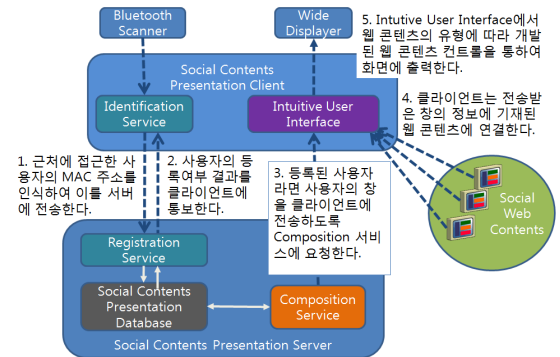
Bluetooth Scanner

Wide Displayer

5. Intutive User Interface에서 웹 콘텐츠의 유형에 따라 개발된 웹 콘텐츠 컨트롤을 통하여 화면에 출력한다.

Social Contents Presentation Client

Identification Service

Intuitive User Interface

4. 클라이언트는 전송받은 창의 정보에 기재된 웹 콘텐츠에 연결한다.

1. 근처에 접근한 사용자의 MAC 주소를 인식하여 이를 서버에 전송한다.

2. 사용자의 등록여부 결과를 클라이언트에 통보한다.

3. 등록된 사용자라면 사용자의 창을 클라이언트에 전송하도록 Composition 서비스에 요청한다.

Social Web Contents

Registration Service

Social Contents Presentation Database

Composition Service

Social Contents Presentation Server